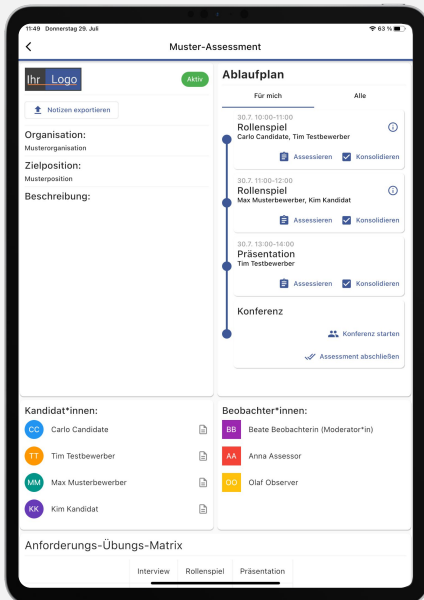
11:49 Donnerstag 29. Juli

63 %

Muster-Assessment

Ihr Logo

Aktiv

Notizen exportieren

Organisation:

Musterorganisation

Zielposition:

Musterposition

Beschreibung:

Ablaufplan

Für mich

Alle

30.7. 10:00-11:00

Rollenspiel

Carlo Candidate, Tim Testbewerber

Assessieren

Konsolidieren

30.7. 11:00-12:00

Rollenspiel

Max Musterbewerber, Kim Kandidat

Assessieren

Konsolidieren

30.7. 13:00-14:00

Präsentation

Tim Testbewerber

Assessieren

Konsolidieren

Konferenz

Konferenz starten

Assessment abschließen

Kandidat*innen:

CC Carlo Candidate

TT Tim Testbewerber

MM Max Musterbewerber

KK Kim Kandidat

Beobachter*innen:

BB Beate Beobachterin (Moderator*in)

AA Anna Assessor

OO Olaf Observer

Anforderungs-Übungs-Matrix

Interview

Rollenspiel

Präsentation